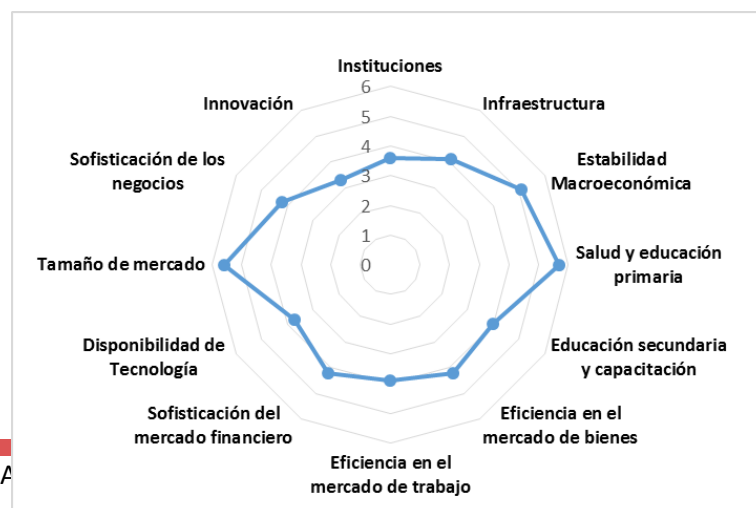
Instituciones
6
5
4
3
2
1
0
Infraestructura
Estabilidad Macroeconómica
Salud y educación primaria
Educación secundaria y capacitación
Eficiencia en el mercado de bienes
Eficiencia en el mercado de trabajo
Sofisticación del mercado financiero
Disponibilidad de Tecnología
Tamaño de mercado
Sofisticación de los negocios
Innovación
A